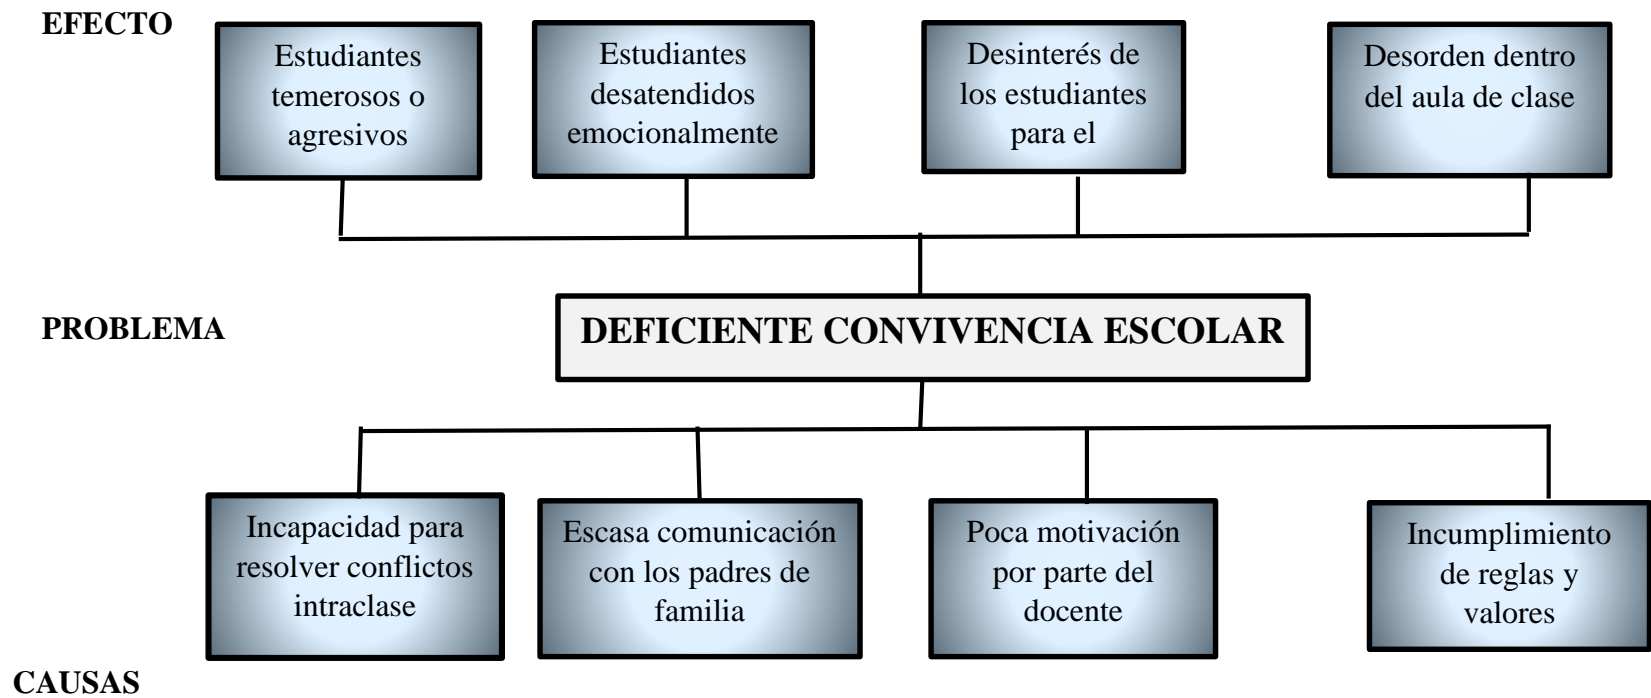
EFECTO

Estudiantes temerosos o agresivos

Estudiantes desatendidos emocionalmente

Desinterés de los estudiantes para el

Desorden dentro del aula de clase

PROBLEMA

DEFICIENTE CONVIVENCIA ESCOLAR

Incapacidad para resolver conflictos intraclase

Escasa comunicación con los padres de familia

Poca motivación por parte del docente

Incumplimiento de reglas y valores

CAUSAS